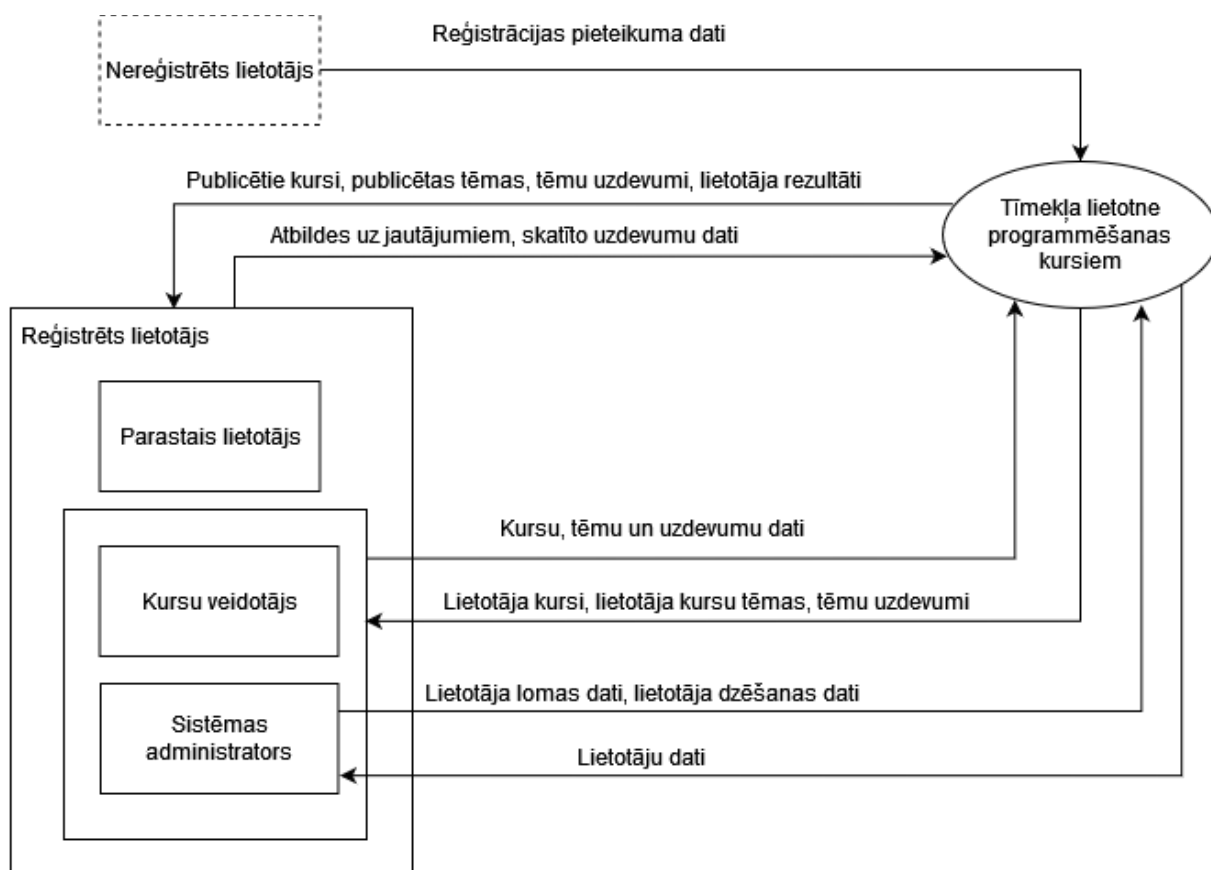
Nereģistrēts lietotājs

Reģistrācijas pieteikuma dati

Publicētie kursi, publicētas tēmas, tēmu uzdevumi, lietotāja rezultāti

Atbildes uz jautājumiem, skatīto uzdevumu dati

Tīmekļa lietotne programmēšanas kursiem

Reģistrēts lietotājs

Parastais lietotājs

Kursu, tēmu un uzdevumu dati

Kursu veidotājs

Lietotāja kursi, lietotāja kursu tēmas, tēmu uzdevumi

Lietotāja lomas dati, lietotāja dzēšanas dati

Sistēmas administrators

Lietotāju dati